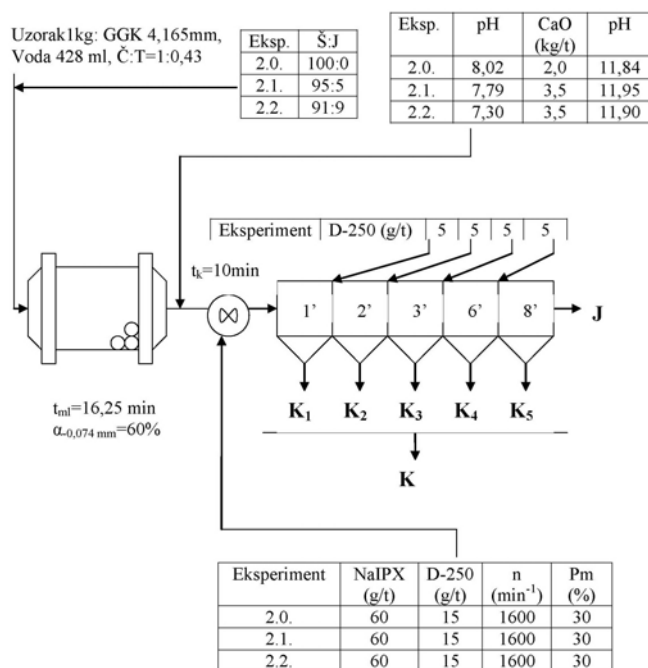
Uzorak1kg: GGK 4,165mm, Voda 428 ml, Č:T=1:0,43

| Eksp. | Š:J |
|---|---|
| 2.0. | 100:0 |
| 2.1. | 95:5 |
| 2.2. | 91:9 |

| Eksp. | pH | CaO (kg/t) | pH |
|---|---|---|---|
| 2.0. | 8,02 | 2,0 | 11,84 |
| 2.1. | 7,79 | 3,5 | 11,95 |
| 2.2. | 7,30 | 3,5 | 11,90 |

| Eksperiment | D-250 (g/t) | 5 | 5 | 5 | 5 |
|---|---|---|---|---|---|

$t_k$=10min

1' 2' 3' 6' 8'

J

$K_1$ $K_2$ $K_3$ $K_4$ $K_5$

K

$t_{ml}$=16,25 min
$\alpha_{-0,074\ mm}$=60%

| Eksperiment | NaIPX (g/t) | D-250 (g/t) | n ($min^{-1}$) | Pm (%) |
|---|---|---|---|---|
| 2.0. | 60 | 15 | 1600 | 30 |
| 2.1. | 60 | 15 | 1600 | 30 |
| 2.2. | 60 | 15 | 1600 | 30 |